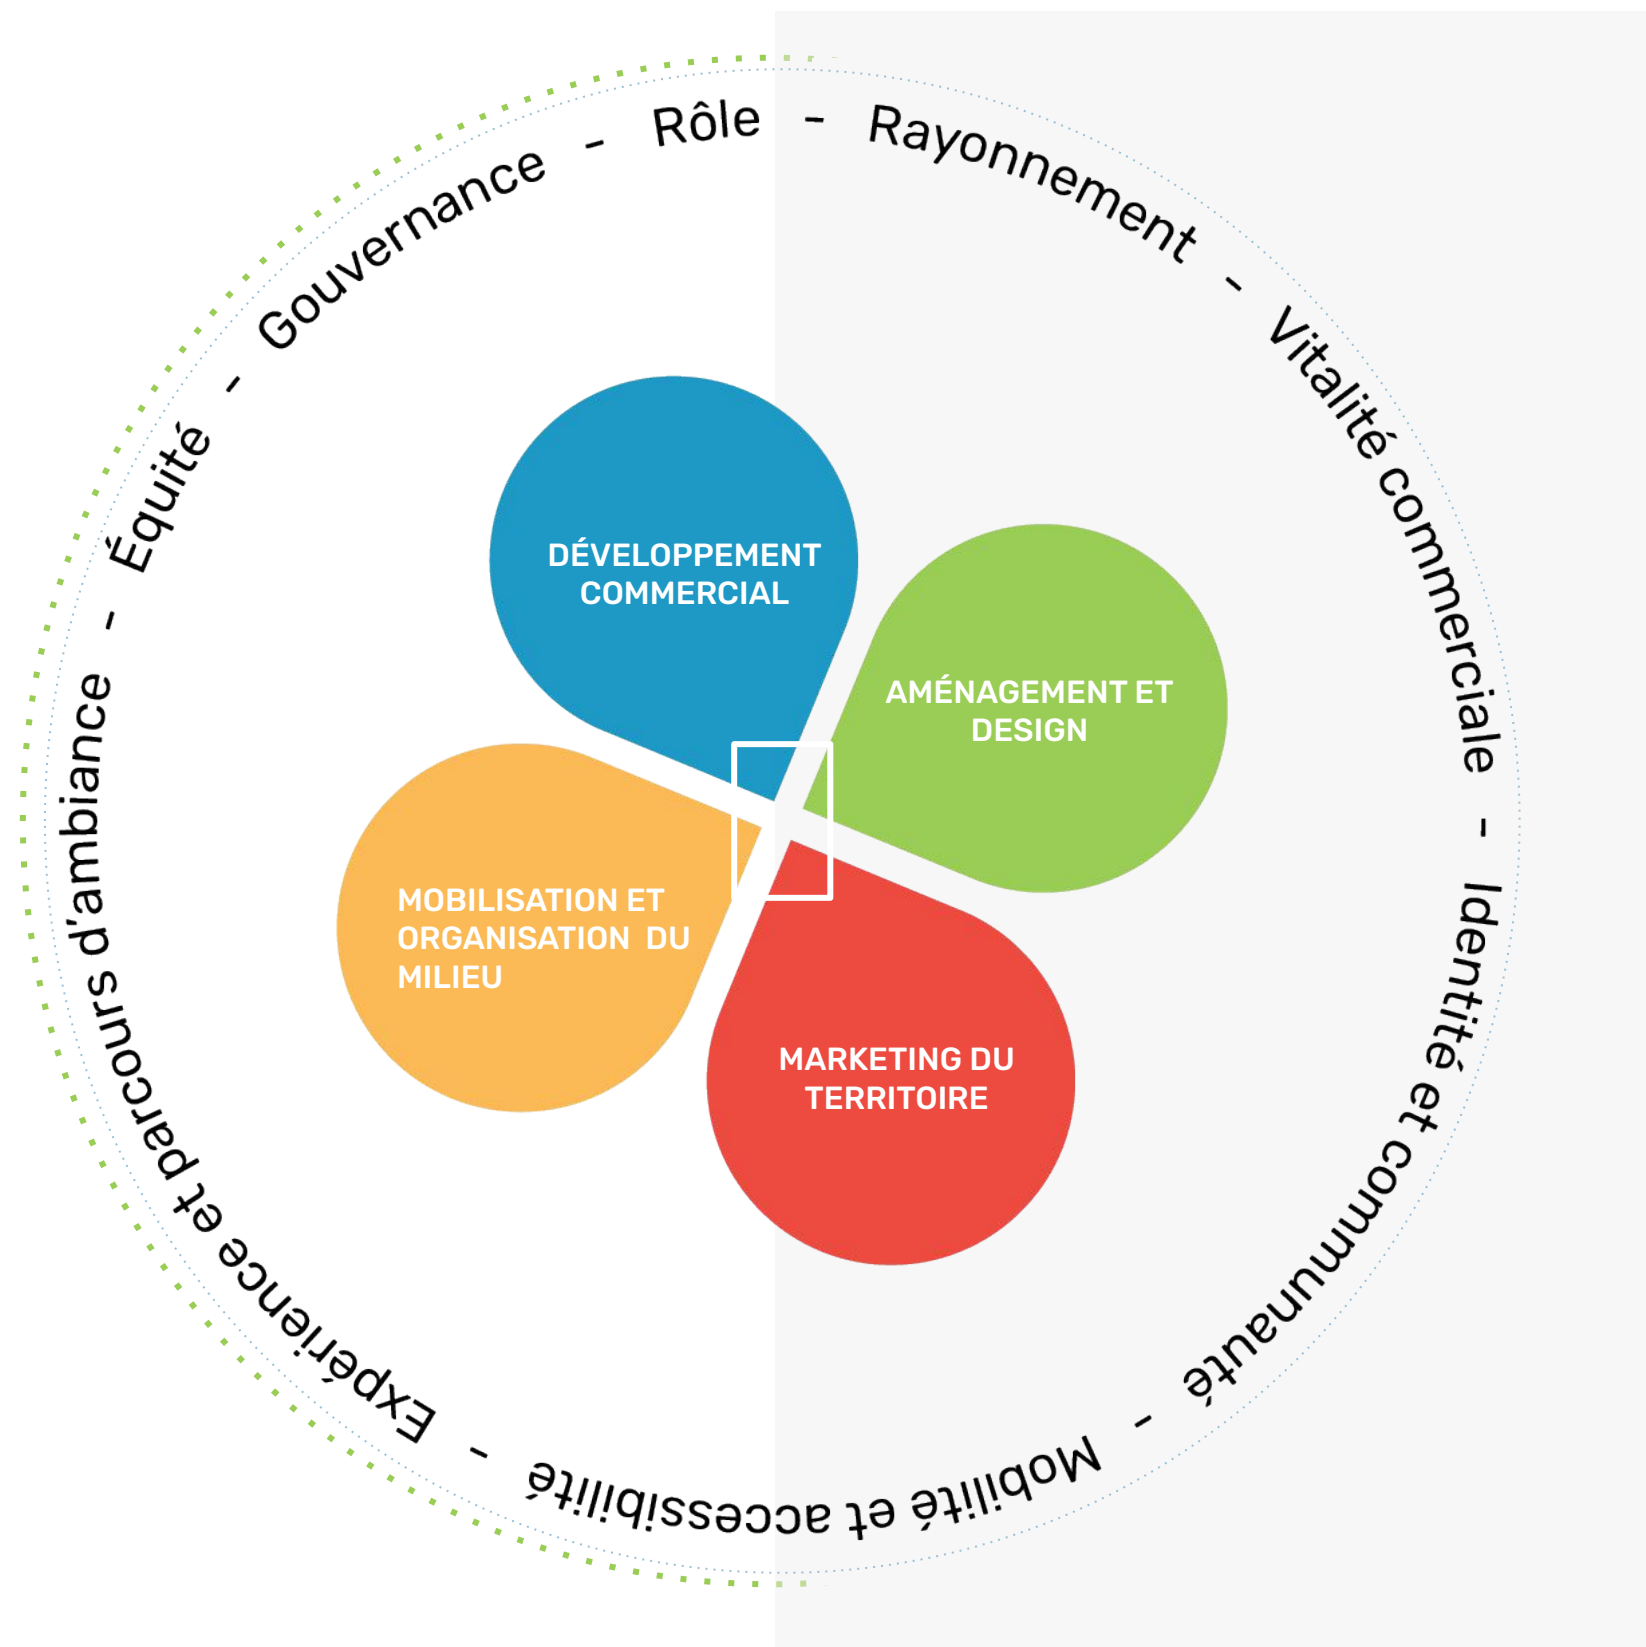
Rôle - Rayonnement - Vitalité commerciale - Identité et communauté - Mobilité et accessibilité - Expérience et parcours d'ambiance - Équité - Gouvernance -

DÉVELOPPEMENT COMMERCIAL

AMÉNAGEMENT ET DESIGN

MOBILISATION ET ORGANISATION DU MILIEU

MARKETING DU TERRITOIRE